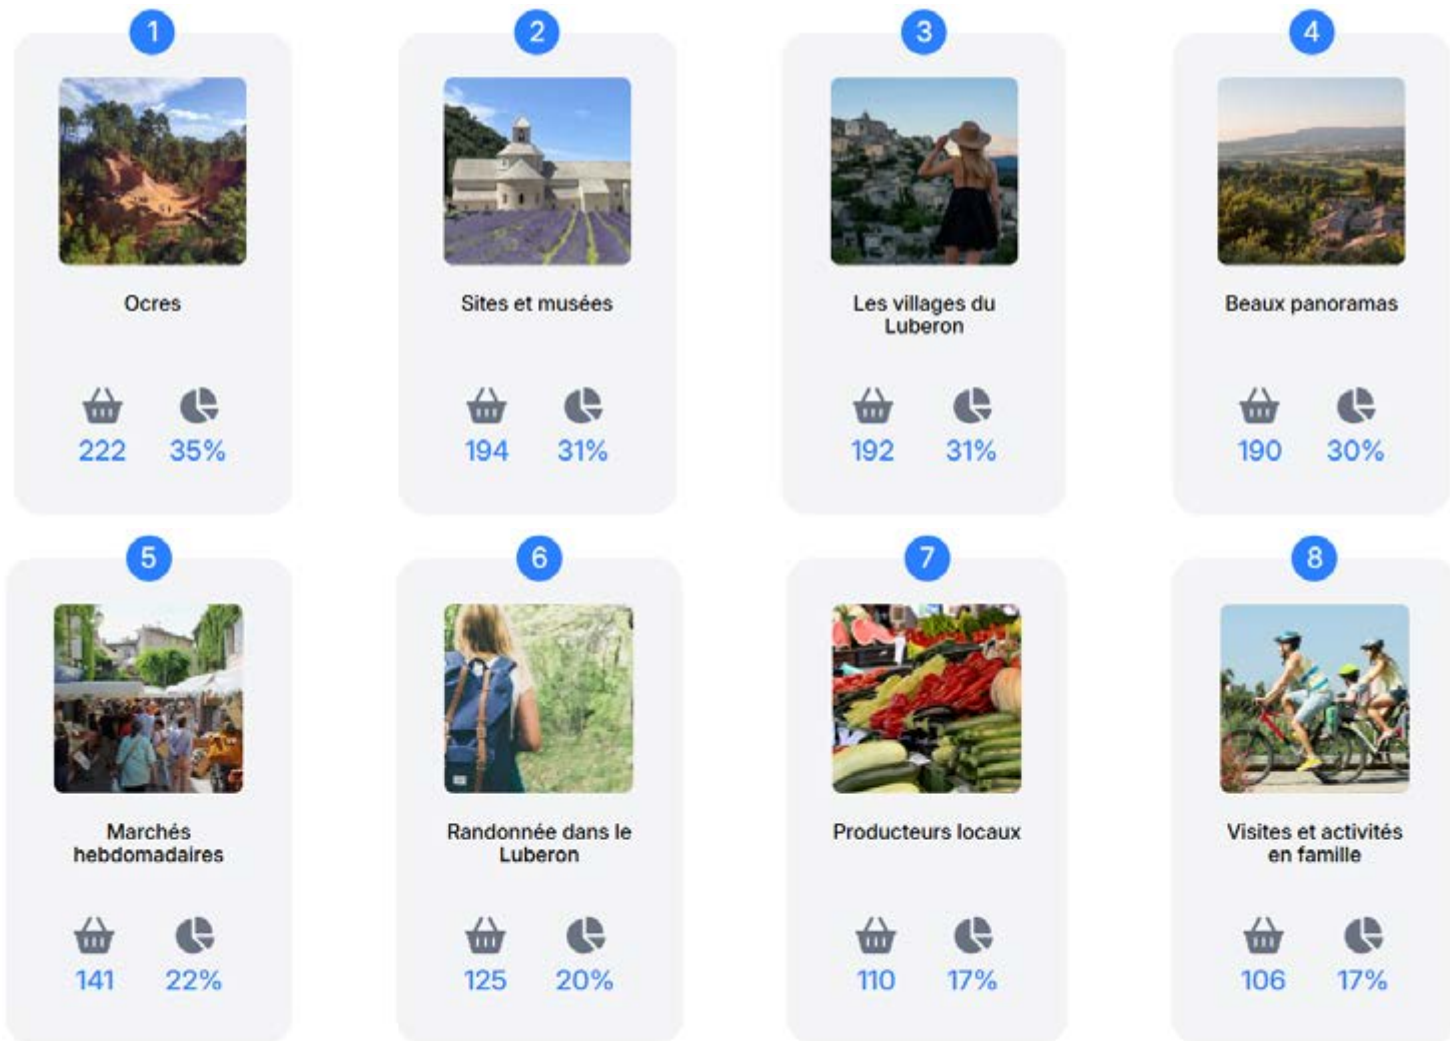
1

Ocres

222 35%

2

Sites et musées

194 31%

3

Les villages du Luberon

192 31%

4

Beaux panoramas

190 30%

5

Marchés hebdomadaires

141 22%

6

Randonnée dans le Luberon

125 20%

7

Producteurs locaux

110 17%

8

Visites et activités en famille

106 17%